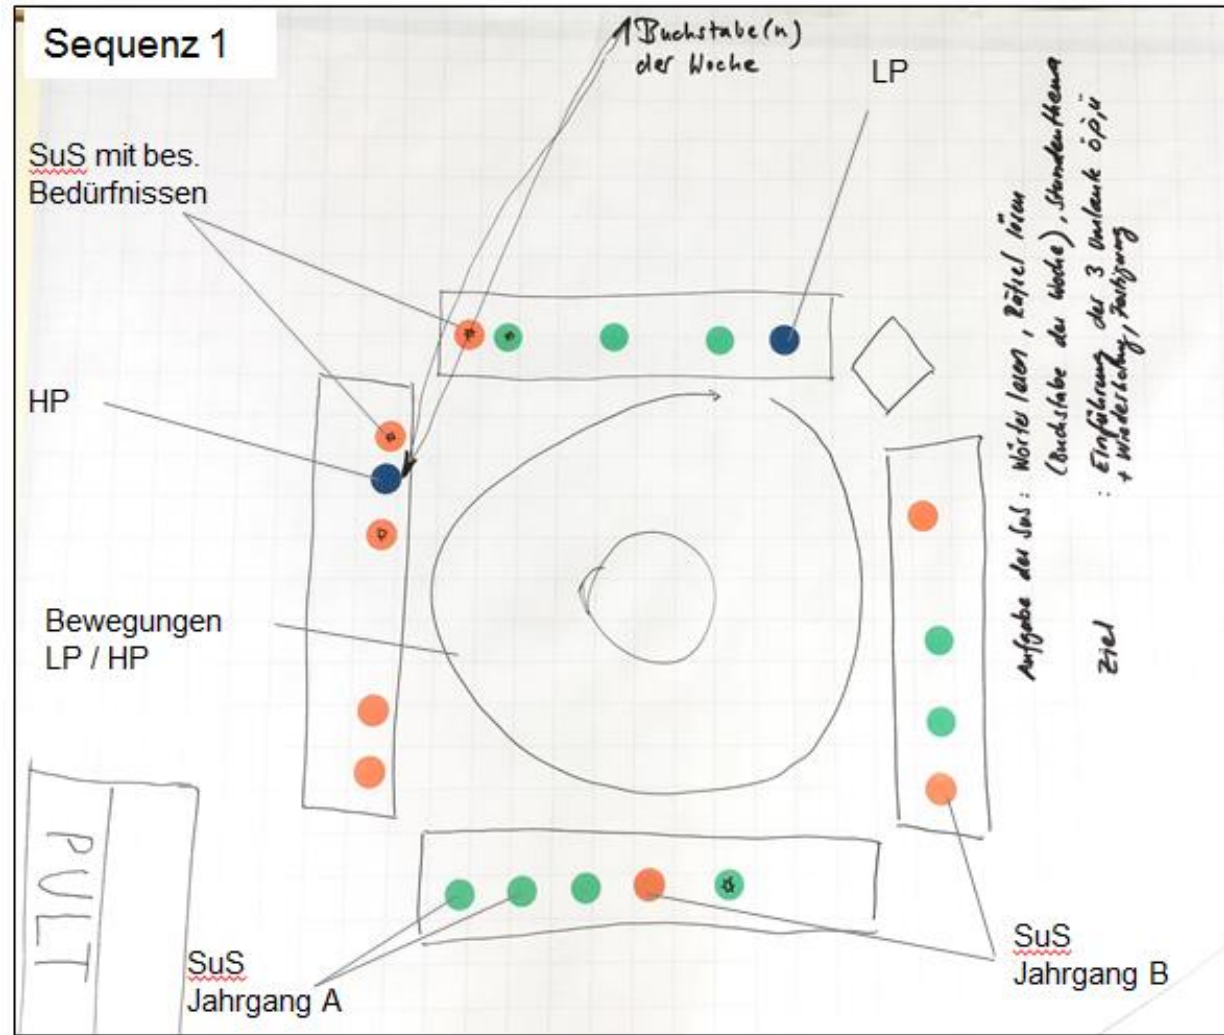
Sequenz 1

Buchstabe(n) der Woche

LP

SuS mit bes. Bedürfnissen

HP

Bewegungen LP / HP

PULT

SuS Jahrgang A

SuS Jahrgang B

Aufgabe der SuS: Wörter lesen, Rätsel lösen (Buchstabe der Woche), Stundenthema

Ziel: Einführung der 3 Umlaute ö ä ü + Wiederholung, Festigung